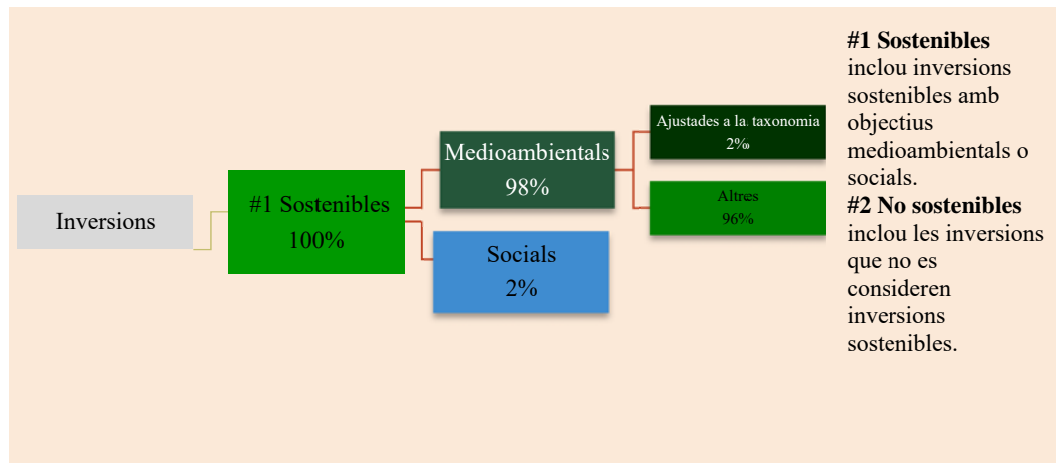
Inversions

#1 Sostenibles
100%

Medioambientals
98%

Socials
2%

Ajustades a la taxonomia
2%

Altres
96%

**#1 Sostenibles** inclou inversions sostenibles amb objectius medioambientals o socials.
**#2 No sostenibles** inclou les inversions que no es consideren inversions sostenibles.